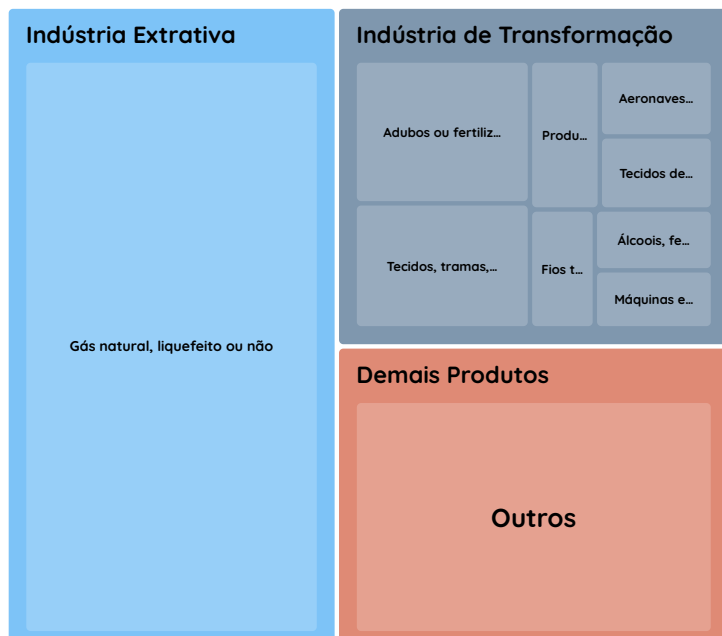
Indústria Extrativa

Gás natural, liquefeito ou não

Indústria de Transformação

Adubos ou fertiliz...

Produ...

Aeronaves...

Tecidos de...

Tecidos, tramas,...

Fios t...

Álcoois, fe...

Máquinas e...

Demais Produtos

Outros